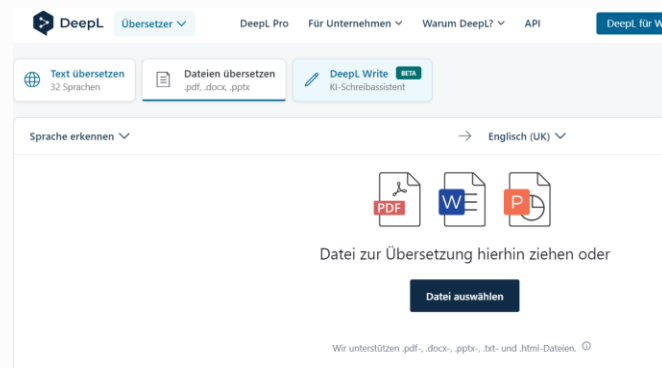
DeepL Übersetzer DeepL Pro Für Unternehmen Warum DeepL? API DeepL für W

Text übersetzen
32 Sprachen

Dateien übersetzen
.pdf, .docx, .pptx

DeepL Write BETA
KI-Schreibassistent

Sprache erkennen → Englisch (UK)

PDF W P

Datei zur Übersetzung hierhin ziehen oder

Datei auswählen

Wir unterstützen .pdf-, .docx-, .pptx-, .txt- und .html-Dateien.